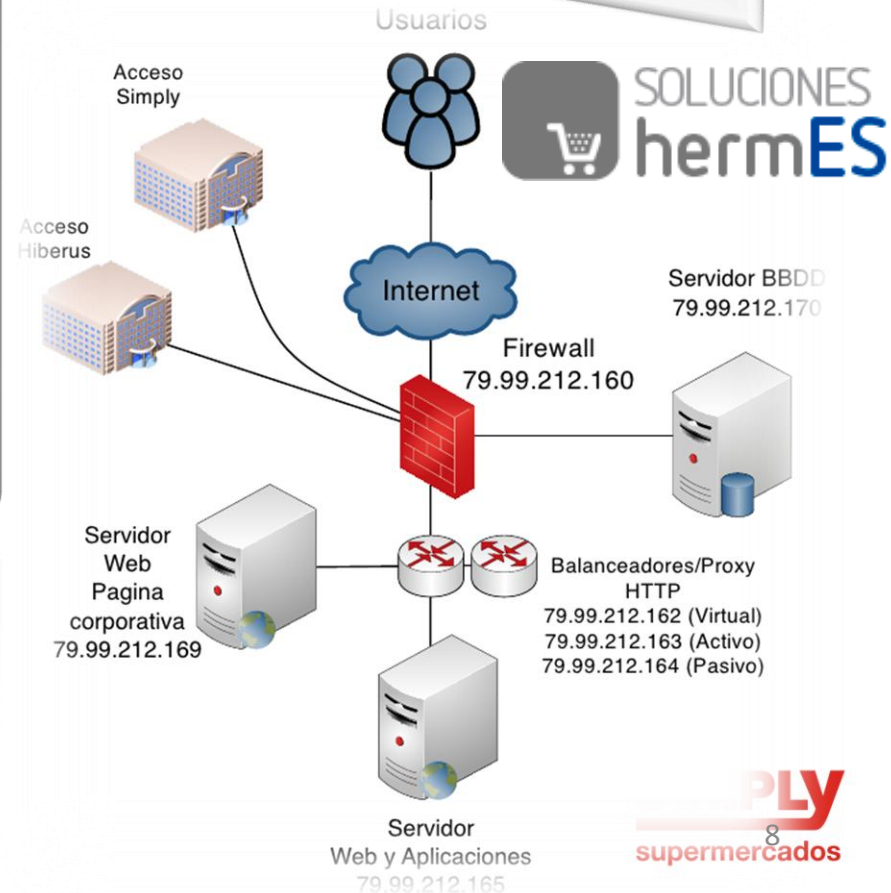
Usuarios

SOLUCIONES hermES

Acceso Simply

Acceso Hiberus

Internet

Servidor BBDD 79.99.212.170

Firewall 79.99.212.160

Servidor Web Pagina corporativa 79.99.212.169

Balanceadores/Proxy HTTP 79.99.212.162 (Virtual) 79.99.212.163 (Activo) 79.99.212.164 (Pasivo)

Servidor Web y Aplicaciones 79.99.212.165

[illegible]PLy supermercados

8